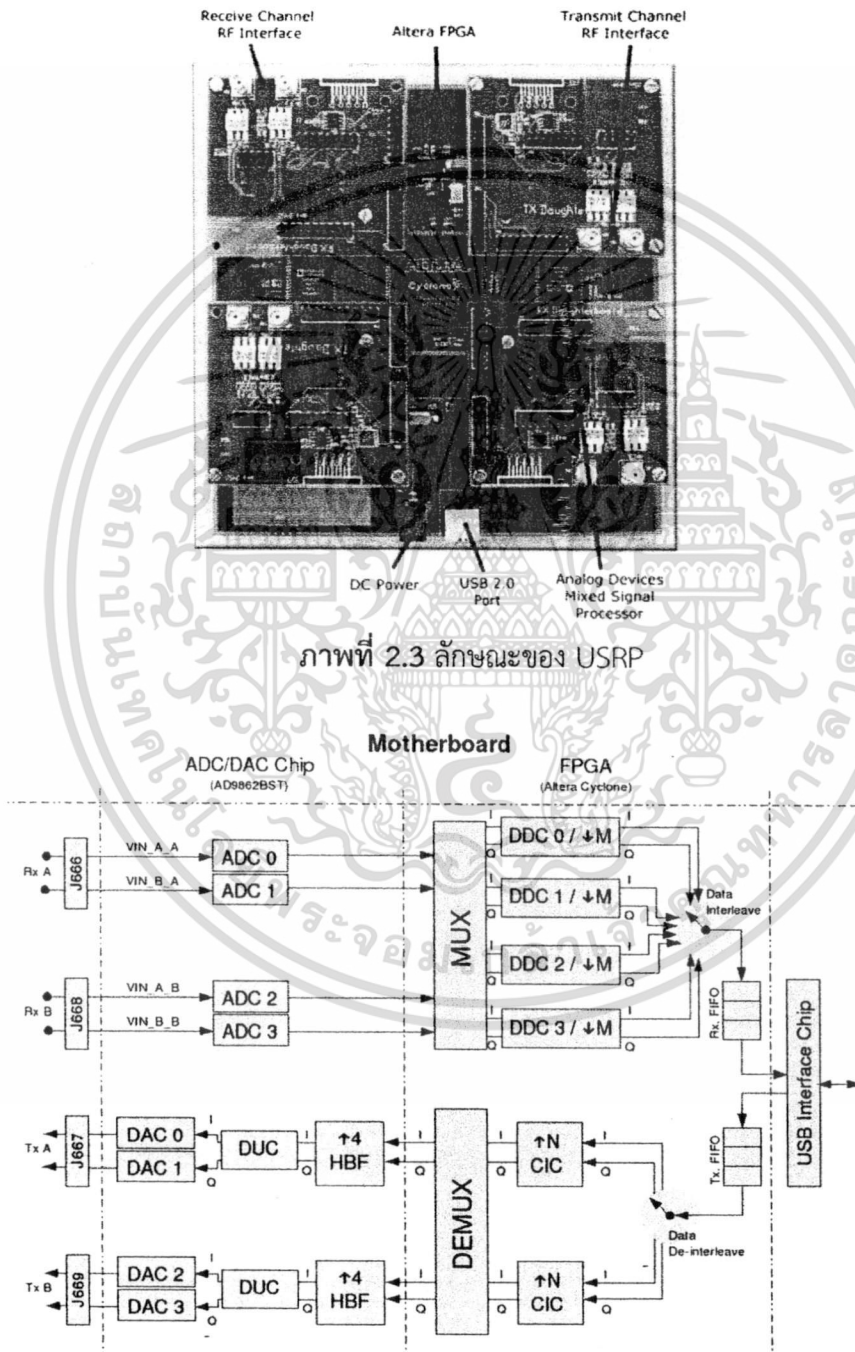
Receive Channel RF Interface

Altera FPGA

Transmit Channel RF Interface

DC Power

USB 2.0 Port

Analog Devices Mixed Signal Processor

ภาพที่ 2.3 ลักษณะของ USRP

Motherboard

ADC/DAC Chip (AD9862BST)

FPGA (Altera Cyclone)

Rx A

J666

VIN_A_A

VIN_B_A

ADC 0

ADC 1

Rx B

J668

VIN_A_B

VIN_B_B

ADC 2

ADC 3

MUX

DDC 0 / ↓M

DDC 1 / ↓M

DDC 2 / ↓M

DDC 3 / ↓M

I

Q

Data Interleave

Rx. FIFO

USB Interface Chip

Tx. FIFO

Tx A

J667

DAC 0

DAC 1

DUC

↑4 HBF

DEMUX

↑N CIC

Data De-interleave

Tx B

J669

DAC 2

DAC 3

DUC

↑4 HBF

↑N CIC